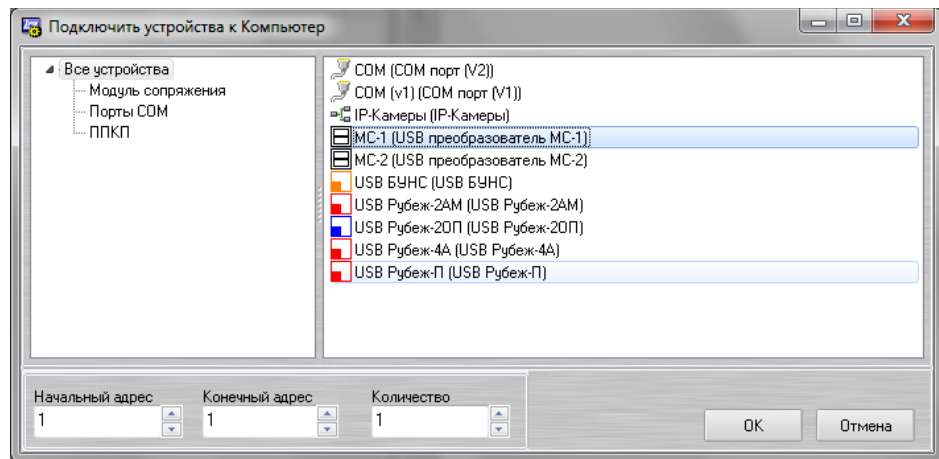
Подключить устройства к Компьютер

Все устройства
Модуль сопряжения
Порты COM
ППКП

COM (COM порт (V2))
COM (v1) (COM порт (V1))
IP-Камеры (IP-Камеры)
МС-1 (USB преобразователь МС-1)
МС-2 (USB преобразователь МС-2)
USB БУНС (USB БУНС)
USB Рубеж-2АМ (USB Рубеж-2АМ)
USB Рубеж-2ОП (USB Рубеж-2ОП)
USB Рубеж-4А (USB Рубеж-4А)
USB Рубеж-П (USB Рубеж-П)

Начальный адрес
1
Конечный адрес
1
Количество
1

ОК
Отмена